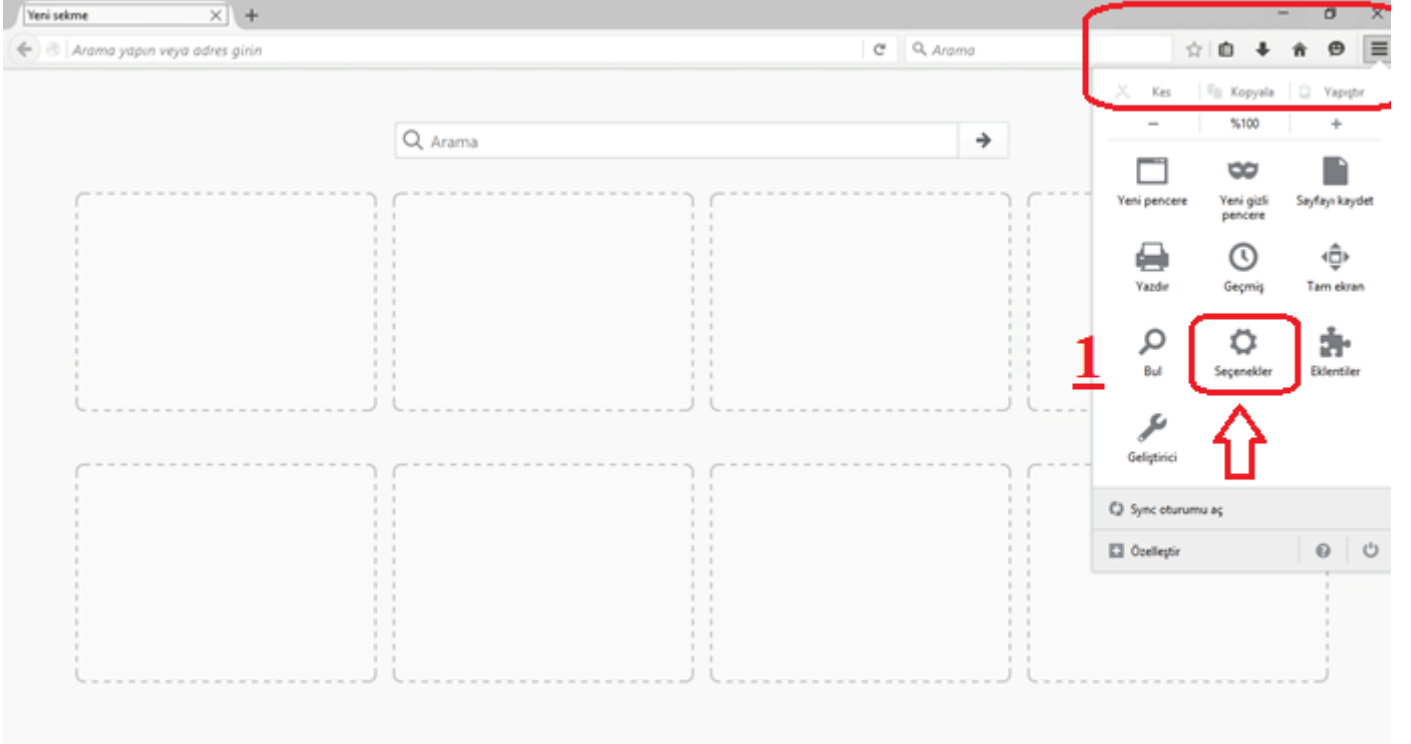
Yeni sekme

Arama yapın veya adres girin

Arama

Kes
Kopyala
Yapıştır

−
%100
+

Yeni pencere
Yeni gizli pencere
Sayfayı kaydet

Yazdır
Geçmiş
Tam ekran

1

Bul
Seçenekler
Eklentiler

Geliştirici

Sync oturumu aç

Özelleştir

Arama